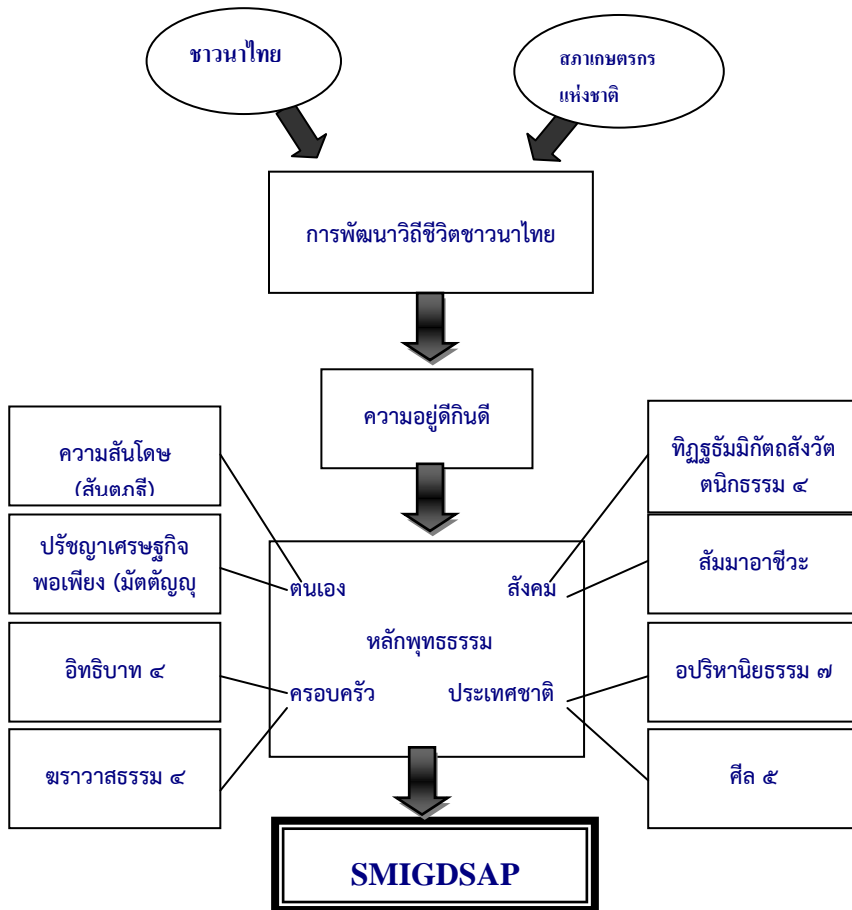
ชาวนาไทย

สภาเกษตรกรแห่งชาติ

การพัฒนาวิถีชีวิตชาวนาไทย

ความอยู่ดีกินดี

ความสันโดษ (สันตุฏฐี)

ปรัชญาเศรษฐกิจพอเพียง (มัตตัญญุ

อิทธิบาท ๔

ฆราวาสธรรม ๔

ทิฏฐธัมมิกัตถสังวัตตนิกธรรม ๔

สัมมาอาชีวะ

อปริหานิยธรรม ๗

ศีล ๕

ตนเอง

สังคม

หลักพุทธธรรม

ครอบครัว

ประเทศชาติ

SMIGDSAP